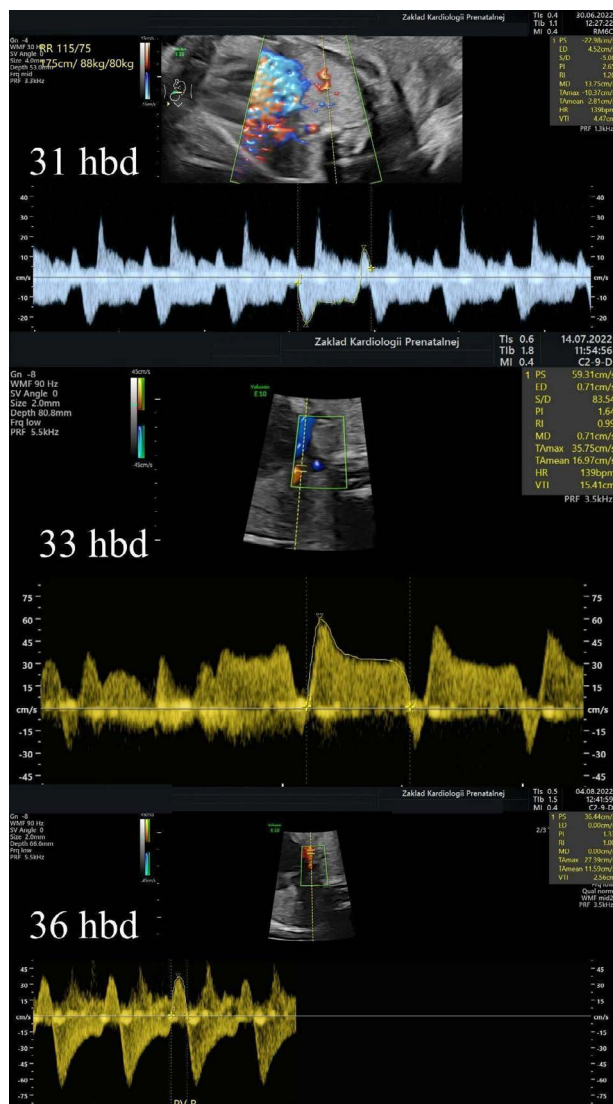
Zaklad Kardiologii Prenatalnej
TIs 0.4
TIb 1.1
MI 0.4
30.06.2022
12:27:22
RM6C

Gn -4
WMF 50 Hz
SV Angle 0
Size 4.0mm
Depth 53.0mm
Frq mid
PRF 2.8kHz

RR 115/75
175cm/ 88kg/80kg

15cm/s
-15cm/s

1 PS -22.98cm/s
ED 4.52cm/s
S/D -5.0
PI 2.6
RI 1.2
MD 13.75cm/s
TAmax -10.37cm/s
TAmean 2.81cm/s
HR 139bpm
VTI 4.47cm
PRF 1.3kHz

31 hbd

40
30
20
10
cm/s
-10
-20

Zaklad Kardiologii Prenatalnej
TIs 0.6
TIb 1.8
MI 0.4
14.07.2022
11:54:56
C2-9-D

Gn -8
WMF 90 Hz
SV Angle 0
Size 2.0mm
Depth 80.8mm
Frq low
PRF 5.5kHz

45cm/s
-45cm/s

Volusion
E10

1 PS 59.31cm/s
ED 0.71cm/s
S/D 83.54
PI 1.64
RI 0.99
MD 0.71cm/s
TAmax 35.75cm/s
TAmean 16.97cm/s
HR 139bpm
VTI 15.41cm
PRF 3.5kHz

33 hbd

75
60
45
30
15
cm/s
-15
-30
-45

Zaklad Kardiologii Prenatalnej
TIs 0.5
TIb 1.5
MI 0.4
04.08.2022
12:41:59
C2-9-D

Gn -8
WMF 90 Hz
SV Angle 0
Size 2.0mm
Depth 66.6mm
Frq low
PRF 5.5kHz

Volusion
E10

1 PS 36.44cm/s
ED 0.00cm/s
PI 1.1
RI 1.0
MD 0.00cm/s
TAmax 27.39cm/s
TAmean 11.59cm/s
VTI 2.56cm
2/3
Frq low
Qual norm
WMF mid2
PRF 3.5kHz

36 hbd

45
30
15
cm/s
-15
-30
-45
-60
-75

DV-P